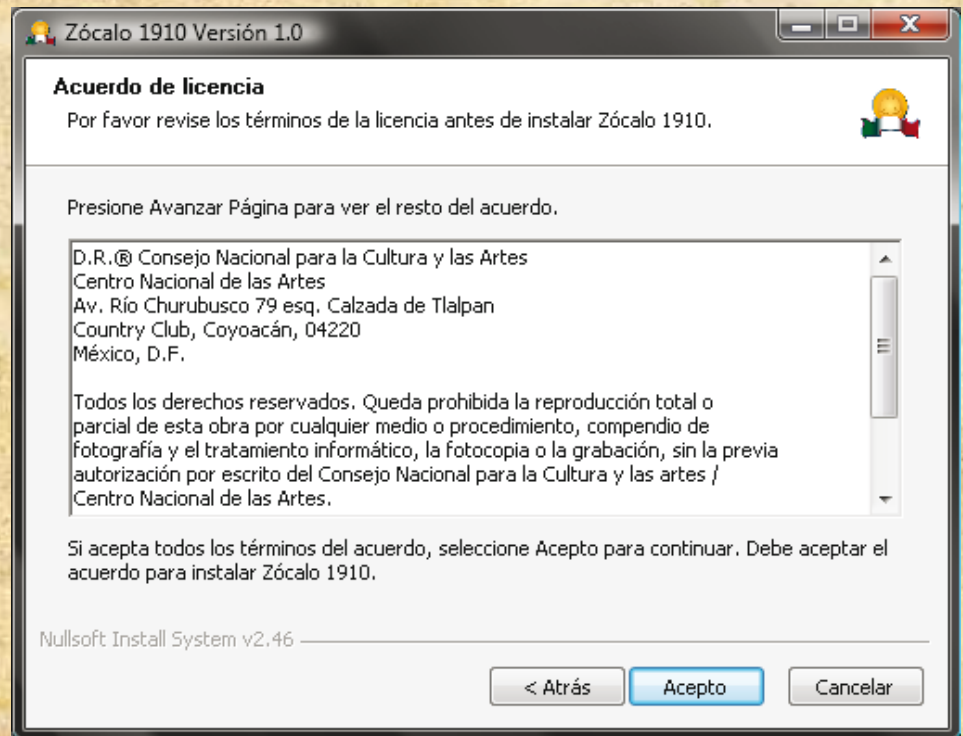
Zócalo 1910 Versión 1.0

Acuerdo de licencia

Por favor revise los términos de la licencia antes de instalar Zócalo 1910.

Presione Avanzar Página para ver el resto del acuerdo.

D.R.® Consejo Nacional para la Cultura y las Artes
Centro Nacional de las Artes
Av. Río Churubusco 79 esq. Calzada de Tlalpan
Country Club, Coyoacán, 04220
México, D.F.

Todos los derechos reservados. Queda prohibida la reproducción total o parcial de esta obra por cualquier medio o procedimiento, compendio de fotografía y el tratamiento informático, la fotocopia o la grabación, sin la previa autorización por escrito del Consejo Nacional para la Cultura y las artes / Centro Nacional de las Artes.

Si acepta todos los términos del acuerdo, seleccione Acepto para continuar. Debe aceptar el acuerdo para instalar Zócalo 1910.

Nullsoft Install System v2.46

< Atrás | Acepto | Cancelar